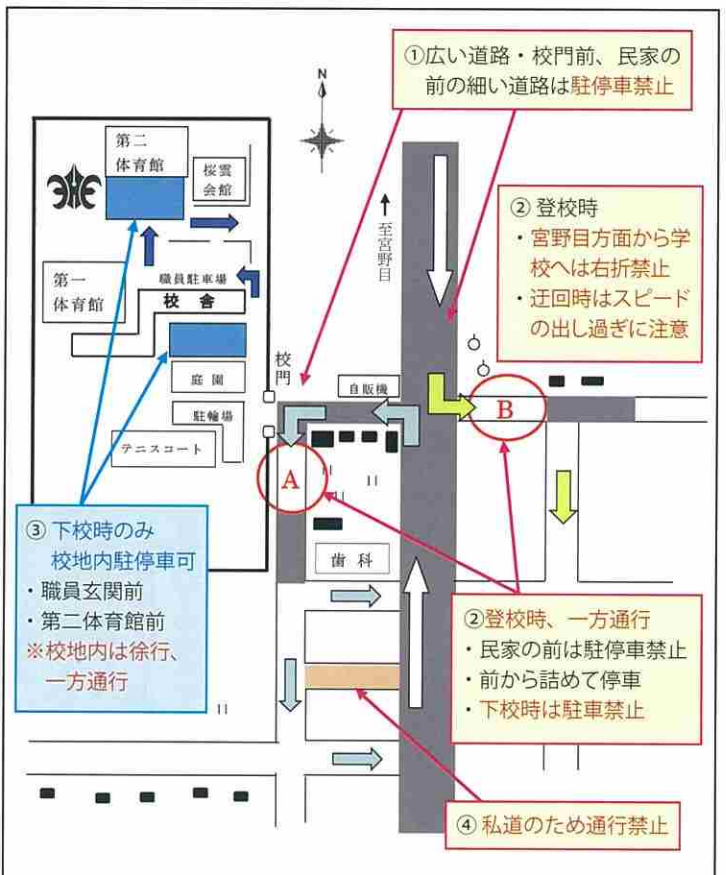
①広い道路・校門前、民家の前の細い道路は駐停車禁止

N

第二体育館

桜雲会館

職員駐車場

第一体育館

校舎

至宮野目

② 登校時
・宮野目方面から学校へは右折禁止
・迂回時はスピードの出し過ぎに注意

校門

自販機

庭園

駐輪場

テニスコート

A

B

歯科

③ 下校時のみ校地内駐停車可
・職員玄関前
・第二体育館前
※校地内は徐行、一方通行

②登校時、一方通行
・民家の前は駐停車禁止
・前から詰めて停車
・下校時は駐車禁止

④ 私道のため通行禁止